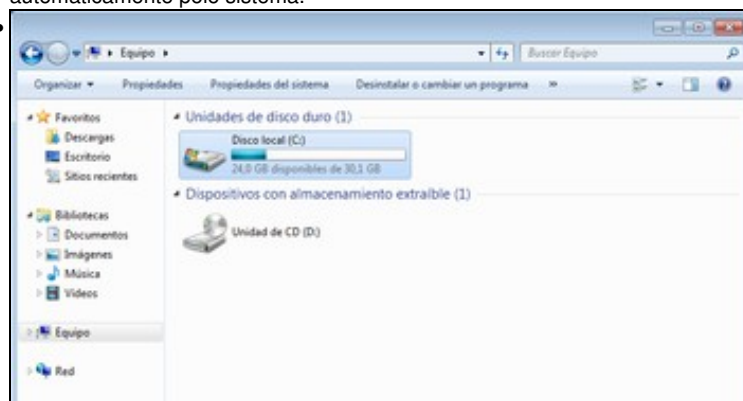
automaticamente polo sistema.

Equipo ▸

Buscar Equipo

Organizar ▾ Propiedades Propiedades del sistema Desinstalar o cambiar un programa »

Favoritos
Descargas
Escritorio
Sitios recientes

Bibliotecas
Documentos
Imágenes
Música
Vídeos

Equipo

Red

Unidades de disco duro (1)

Disco local (C:)
24,0 GB disponibles de 30,1 GB

Dispositivos con almacenamiento extraíble (1)

Unidad de CD (D:)